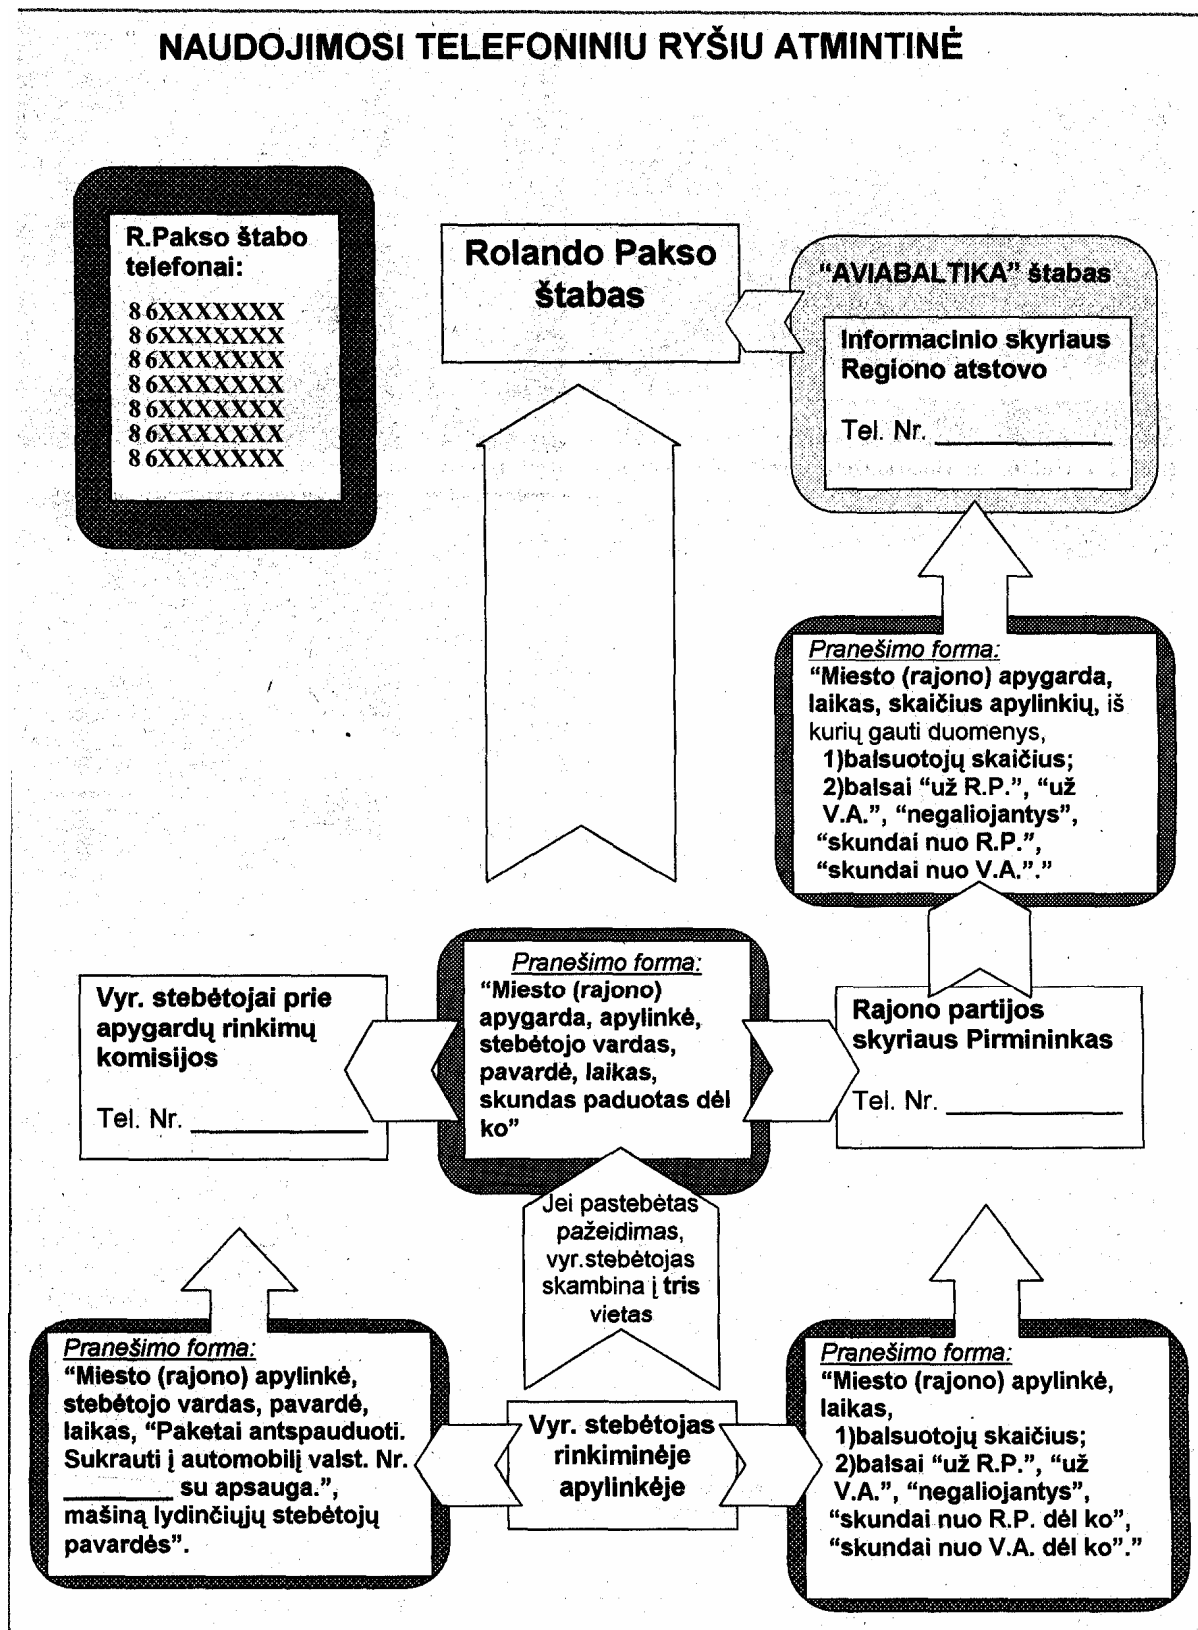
NAUDOJIMOSI TELEFONINIU RYŠIU ATMINTINĖ

R.Pakso štabo telefonai:

8 6XXXXXXX
8 6XXXXXXX
8 6XXXXXXX
8 6XXXXXXX
8 6XXXXXXX
8 6XXXXXXX
8 6XXXXXXX

Rolando Pakso štabas

"AVIABALTIKA" štabas

Informacinio skyriaus Regiono atstovo

Tel. Nr. __________

Pranešimo forma:
"Miesto (rajono) apygarda, laikas, skaičius apylinkių, iš kurių gauti duomenys,
1)balsuotojų skaičius;
2)balsai "už R.P.", "už V.A.", "negaliojantys", "skundai nuo R.P.", "skundai nuo V.A."."

Vyr. stebėtojai prie apygardų rinkimų komisijos

Tel. Nr. __________

Pranešimo forma:
"Miesto (rajono) apygarda, apylinkė, stebėtojo vardas, pavardė, laikas, skundas paduotas dėl ko"

Rajono partijos skyriaus Pirmininkas

Tel. Nr. __________

Jei pastebėtas pažeidimas, vyr.stebėtojas skambina į tris vietas

Pranešimo forma:
"Miesto (rajono) apylinkė, stebėtojo vardas, pavardė, laikas, "Paketai antspauduoti. Sukrauti į automobilį valst. Nr. ________ su apsauga.", mašiną lydinčiųjų stebėtojų pavardės".

Vyr. stebėtojas rinkiminėje apylinkėje

Pranešimo forma:
"Miesto (rajono) apylinkė, laikas,
1)balsuotojų skaičius;
2)balsai "už R.P.", "už V.A.", "negaliojantys", "skundai nuo R.P. dėl ko", "skundai nuo V.A. dėl ko"."